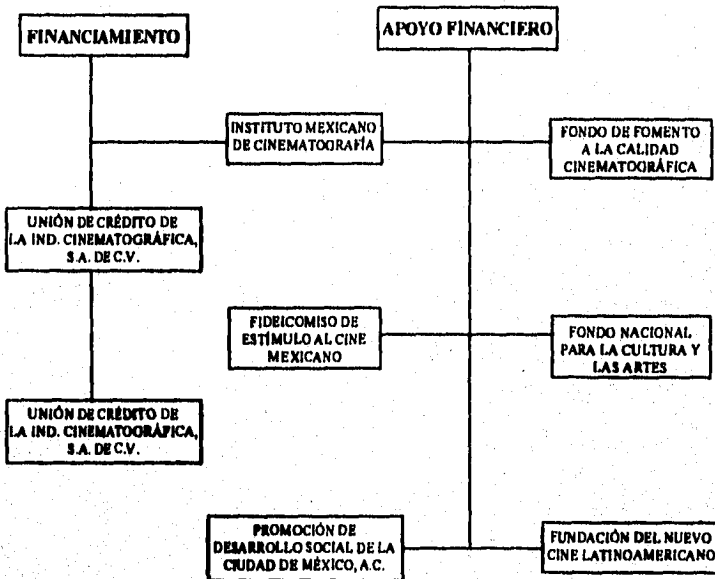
FINANCIAMIENTO

APOYO FINANCIERO

INSTITUTO MEXICANO DE CINEMATOGRAFÍA

FONDO DE FOMENTO A LA CALIDAD CINEMATOGRÁFICA

UNIÓN DE CRÉDITO DE LA IND. CINEMATOGRÁFICA, S.A. DE C.V.

FIDEICOMISO DE ESTÍMULO AL CINE MEXICANO

FONDO NACIONAL PARA LA CULTURA Y LAS ARTES

UNIÓN DE CRÉDITO DE LA IND. CINEMATOGRÁFICA, S.A. DE C.V.

PROMOCIÓN DE DESARROLLO SOCIAL DE LA CIUDAD DE MÉXICO, A.C.

FUNDACIÓN DEL NUEVO CINE LATINOAMERICANO